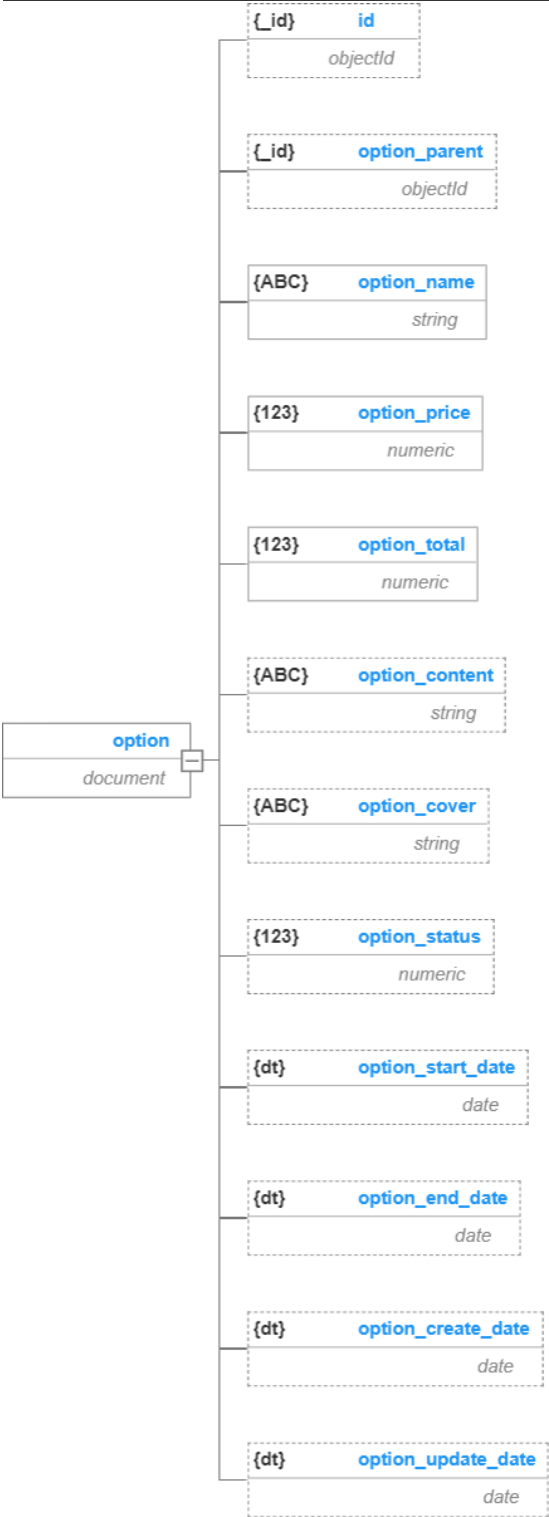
option
document

{_id} id
objectId

{_id} option_parent
objectId

{ABC} option_name
string

{123} option_price
numeric

{123} option_total
numeric

{ABC} option_content
string

{ABC} option_cover
string

{123} option_status
numeric

{dt} option_start_date
date

{dt} option_end_date
date

{dt} option_create_date
date

{dt} option_update_date
date